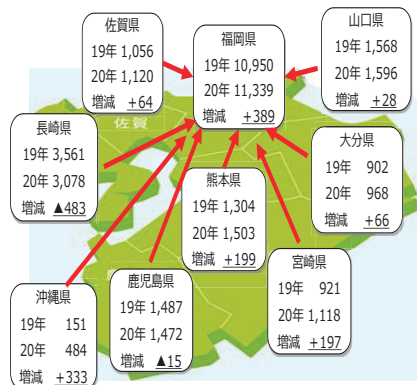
佐賀県
19年 1,056
20年 1,120
増減 +64

福岡県
19年 10,950
20年 11,339
増減 +389

山口県
19年 1,568
20年 1,596
増減 +28

佐賀

長崎県
19年 3,561
20年 3,078
増減 ▲483

大分県
19年 902
20年 968
増減 +66

熊本県
19年 1,304
20年 1,503
増減 +199

宮崎県
19年 921
20年 1,118
増減 +197

沖縄県
19年 151
20年 484
増減 +333

鹿児島県
19年 1,487
20年 1,472
増減 ▲15